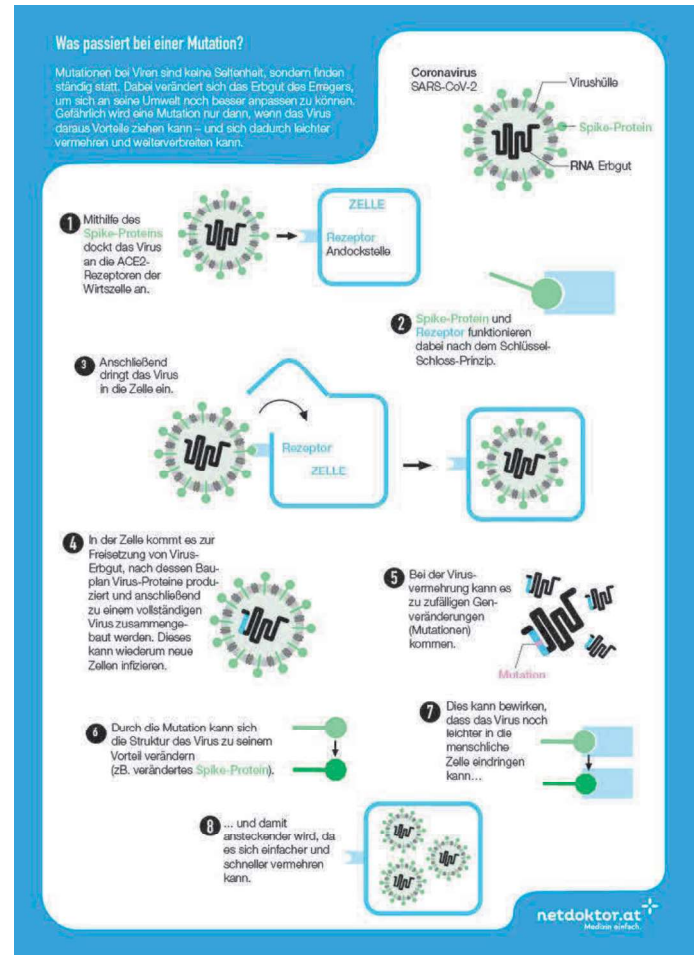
Was passiert bei einer Mutation?

Mutationen bei Viren sind keine Seltenheit, sondern finden ständig statt. Dabei verändert sich das Erbgut des Erregers, um sich an seine Umwelt noch besser anpassen zu können. Gefährlich wird eine Mutation nur dann, wenn das Virus daraus Vorteile ziehen kann – und sich dadurch leichter vermehren und weiterverbreiten kann.

Coronavirus
SARS-CoV-2

Virushülle

Spike-Protein

RNA Erbgut

1 Mithilfe des Spike-Proteins dockt das Virus an die ACE2-Rezeptoren der Wirtszelle an.

ZELLE

Rezeptor
Andockstelle

2 Spike-Protein und Rezeptor funktionieren dabei nach dem Schlüssel-Schloss-Prinzip.

3 Anschließend dringt das Virus in die Zelle ein.

Rezeptor

ZELLE

4 In der Zelle kommt es zur Freisetzung von Virus-Erbgut, nach dessen Bauplan Virus-Proteine produziert und anschließend zu einem vollständigen Virus zusammengebaut werden. Dieses kann wiederum neue Zellen infizieren.

5 Bei der Virusvermehrung kann es zu zufälligen Genveränderungen (Mutationen) kommen.

Mutation

6 Durch die Mutation kann sich die Struktur des Virus zu seinem Vorteil verändern (zB. verändertes Spike-Protein).

7 Dies kann bewirken, dass das Virus noch leichter in die menschliche Zelle eindringen kann…

8 … und damit ansteckender wird, da es sich einfacher und schneller vermehren kann.

netdoktor.at
Medizin einfach.